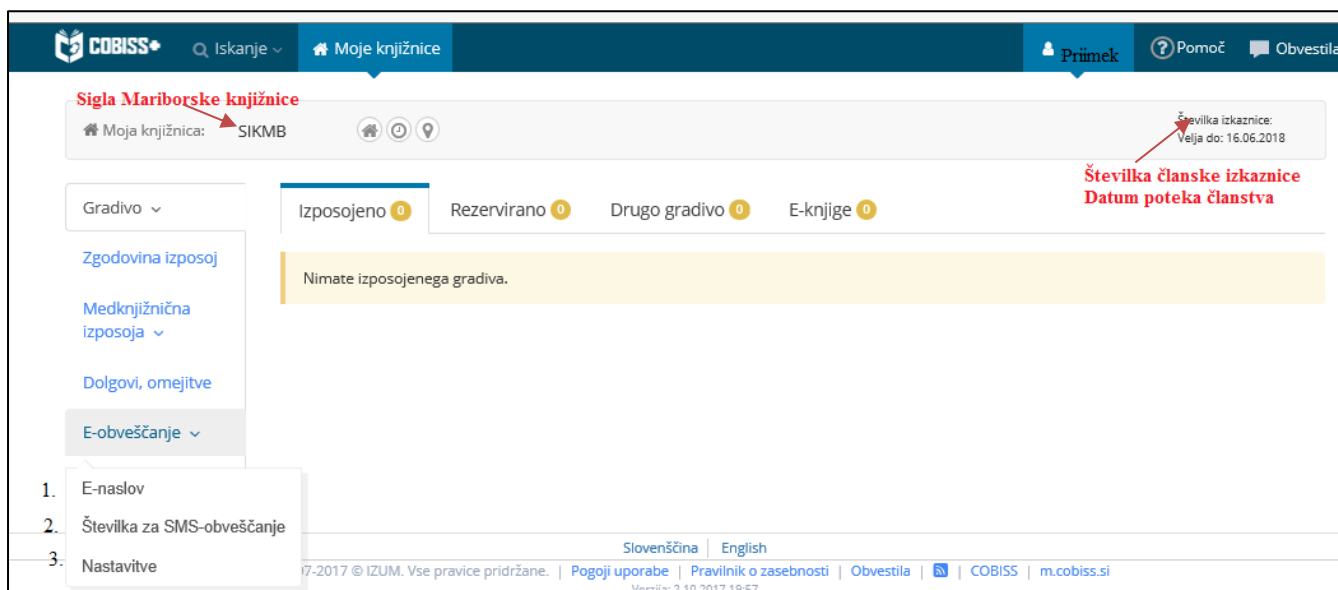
COBISS+ Iskanje Moje knjižnice Priimek Pomoč Obvestila

Sigla Mariborske knjižnice

Moja knjižnica: SIKMB

Številka izkaznice:
Velja do: 16.06.2018

Številka članske izkaznice
Datum poteka članstva

Gradivo

Zgodovina izposoj

Medknjižnična izposoja

Dolgovi, omejitve

E-obveščanje

1. E-naslov

2. Številka za SMS-obveščanje

3. Nastavitve

Izposojeno 0 Rezervirano 0 Drugo gradivo 0 E-knjige 0

Nimate izposojenega gradiva.

Slovenščina | English

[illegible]07-2017 © IZUM. Vse pravice pridržane. | Pogoji uporabe | Pravilnik o zasebnosti | Obvestila | | COBISS | m.cobiss.si

Verzija: 2.10.2017 19:57